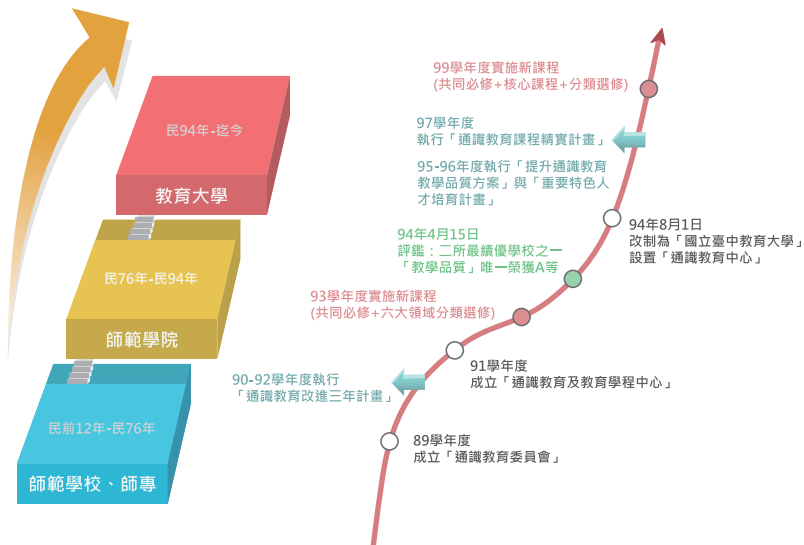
民94年-迄今

教育大學

民76年-民94年

師範學院

民前12年-民76年

師範學校、師專

99學年度實施新課程
(共同必修+核心課程+分類選修)

97學年度
執行「通識教育課程精實計畫」

95-96年度執行「提升通識教育教學品質方案」與「重要特色人才培育計畫」

94年8月1日
改制為「國立臺中教育大學」
設置「通識教育中心」

94年4月15日
評鑑：二所最績優學校之一
「教學品質」唯一榮獲A等

93學年度實施新課程
(共同必修+六大領域分類選修)

91學年度
成立「通識教育及教育學程中心」

90-92學年度執行
「通識教育改進三年計畫」

89學年度
成立「通識教育委員會」